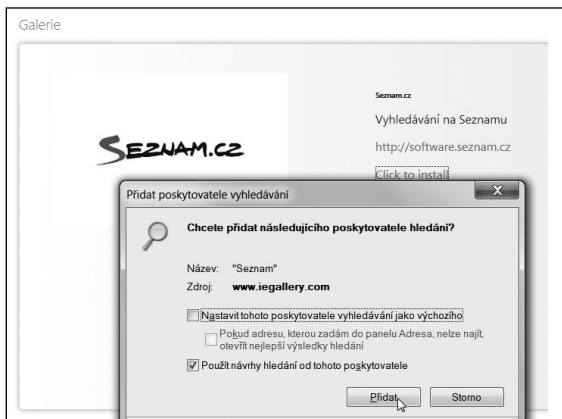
Galerie

SEZNAM.CZ

Seznam.cz

Vyhledávání na Seznamu

http://software.seznam.cz

Click to install

Přidat poskytovatele vyhledávání

Chcete přidat následujícího poskytovatele hledání?

Název: "Seznam"

Zdroj: www.iegallery.com

Nastavit tohoto poskytovatele vyhledávání jako výchozího

Pokud adresu, kterou zadám do panelu Adresa, nelze najít, otevřít nejlepší výsledky hledání

Použít návrhy hledání od tohoto poskytovatele

Přidat

Storno